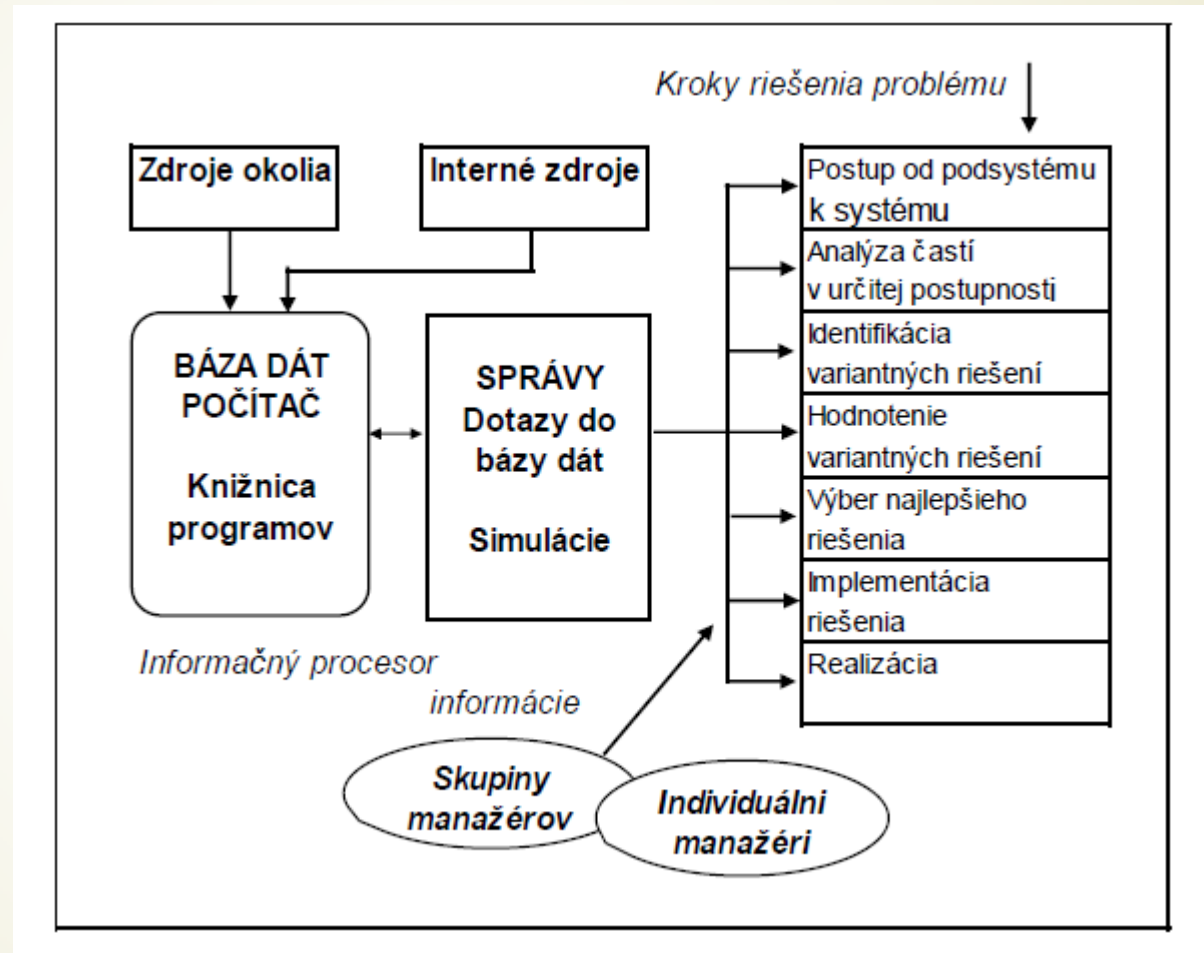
Kroky riešenia problému

Zdroje okolia

Interné zdroje

BÁZA DÁT POČÍTAČ

Knižnica programov

SPRÁVY Dotazy do bázy dát

Simulácie

Postup od podsystému k systému

Analýza častí v určitej postupnosti

Identifikácia variantných riešení

Hodnotenie variantných riešení

Výber najlepšieho riešenia

Implementácia riešenia

Realizácia

Informačný procesor

informácie

Skupiny manažérov

Individuálni manažéri